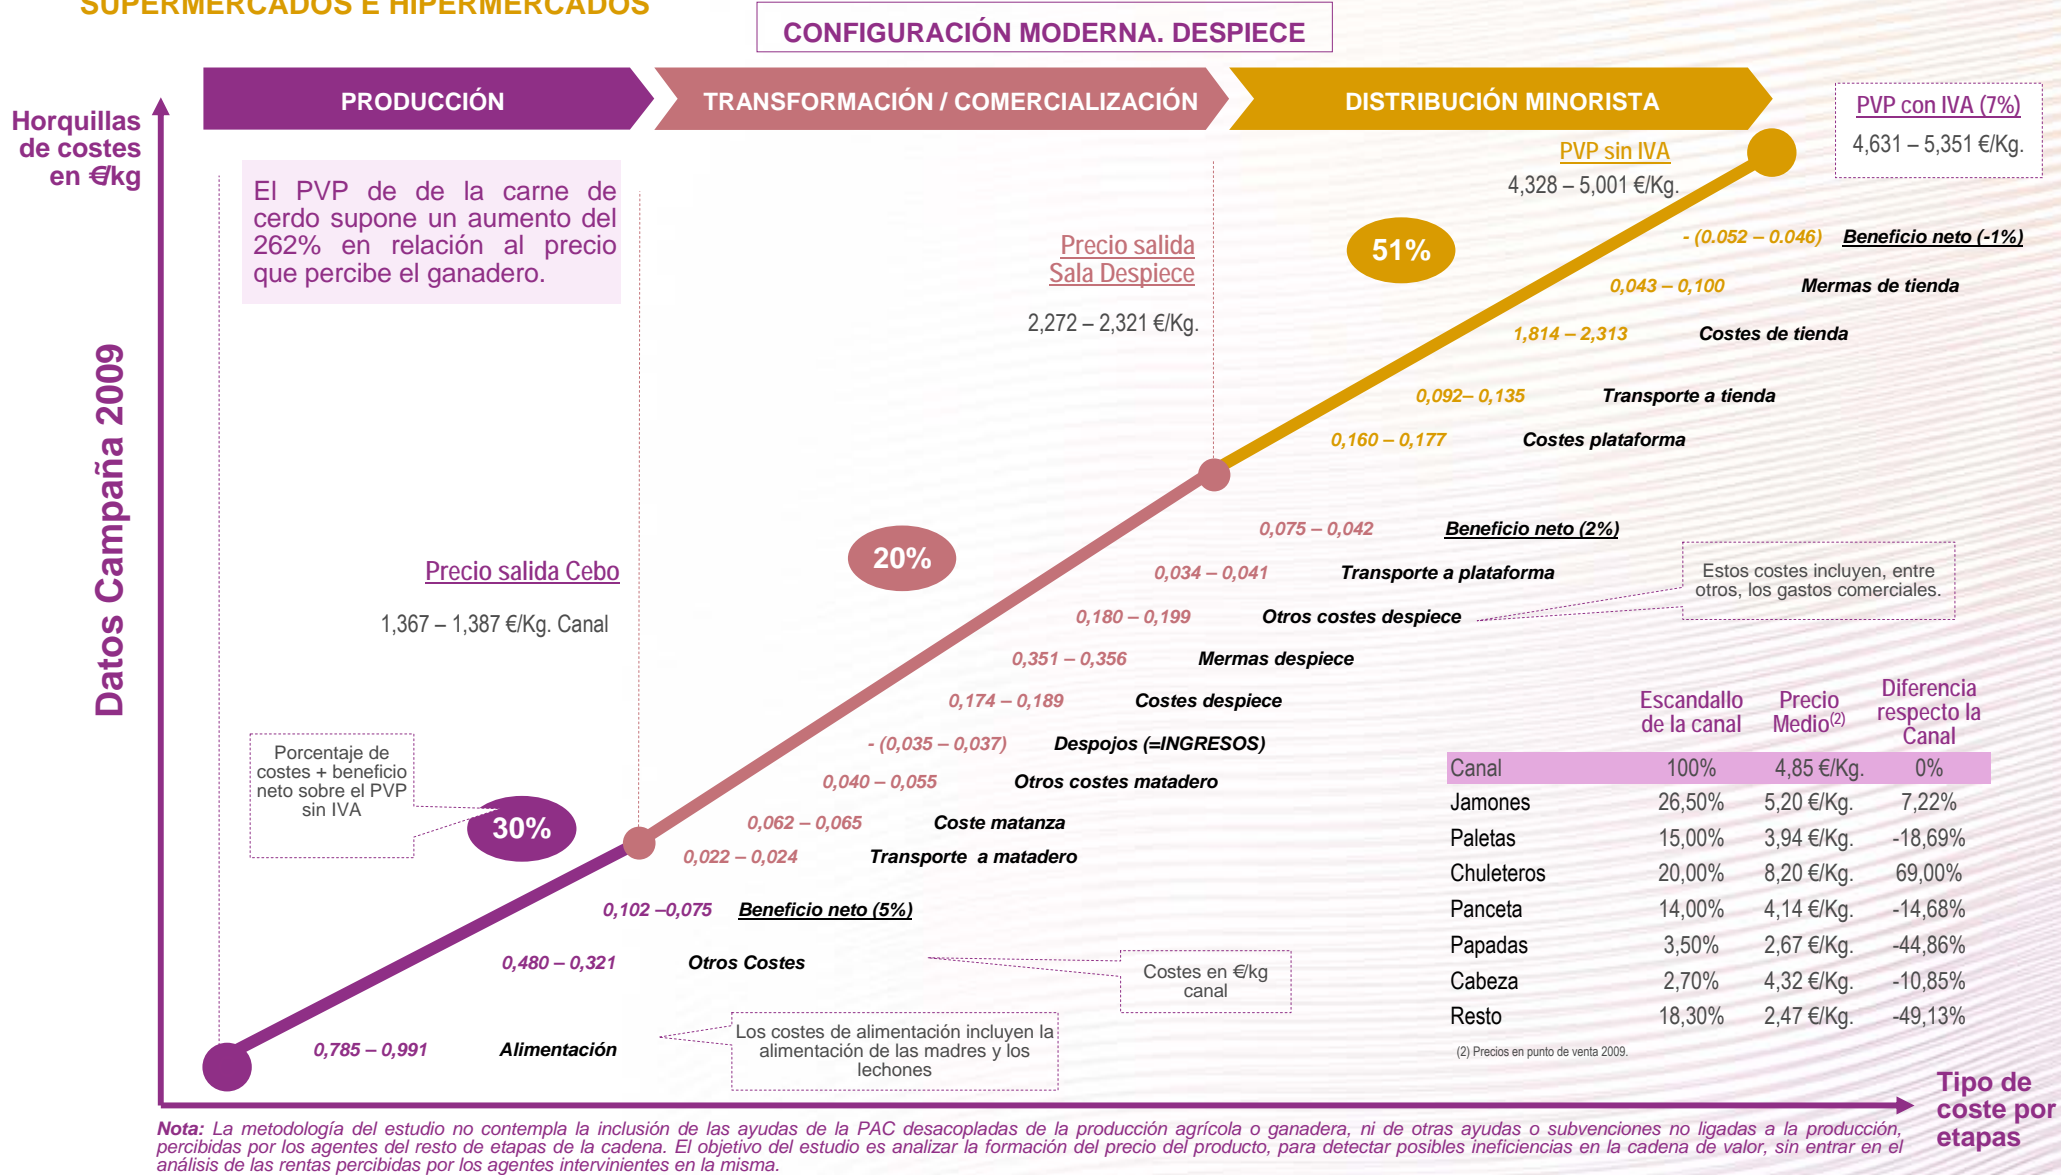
SUPERMERCADOS E HIPERMERCADOS

CONFIGURACIÓN MODERNA. DESPIECE

PRODUCCIÓN

TRANSFORMACIÓN / COMERCIALIZACIÓN

DISTRIBUCIÓN MINORISTA

PVP con IVA (7%)
4,631 – 5,351 €/Kg.

Horquillas de costes en €/kg

Datos Campaña 2009

El PVP de de la carne de cerdo supone un aumento del 262% en relación al precio que percibe el ganadero.

PVP sin IVA
4,328 – 5,001 €/Kg.

Precio salida Sala Despiece
2,272 – 2,321 €/Kg.

51%

- (0.052 – 0.046) Beneficio neto (-1%)
0,043 – 0,100 Mermas de tienda
1,814 – 2,313 Costes de tienda
0,092– 0,135 Transporte a tienda
0,160 – 0,177 Costes plataforma

20%

0,075 – 0,042 Beneficio neto (2%)
0,034 – 0,041 Transporte a plataforma
0,180 – 0,199 Otros costes despiece
0,351 – 0,356 Mermas despiece
0,174 – 0,189 Costes despiece
- (0,035 – 0,037) Despojos (=INGRESOS)
0,040 – 0,055 Otros costes matadero
0,062 – 0,065 Coste matanza
0,022 – 0,024 Transporte a matadero

Estos costes incluyen, entre otros, los gastos comerciales.

Precio salida Cebo
1,367 – 1,387 €/Kg. Canal

Porcentaje de costes + beneficio neto sobre el PVP sin IVA

30%

0,102 –0,075 Beneficio neto (5%)
0,480 – 0,321 Otros Costes
0,785 – 0,991 Alimentación

Costes en €/kg canal

Los costes de alimentación incluyen la alimentación de las madres y los lechones

| | Escandallo de la canal | Precio Medio$^{(2)}$ | Diferencia respecto la Canal |
|---|---|---|---|
| Canal | 100% | 4,85 €/Kg. | 0% |
| Jamones | 26,50% | 5,20 €/Kg. | 7,22% |
| Paletas | 15,00% | 3,94 €/Kg. | -18,69% |
| Chuleteros | 20,00% | 8,20 €/Kg. | 69,00% |
| Panceta | 14,00% | 4,14 €/Kg. | -14,68% |
| Papadas | 3,50% | 2,67 €/Kg. | -44,86% |
| Cabeza | 2,70% | 4,32 €/Kg. | -10,85% |
| Resto | 18,30% | 2,47 €/Kg. | -49,13% |

(2) Precios en punto de venta 2009.

Tipo de coste por etapas

Nota: La metodología del estudio no contempla la inclusión de las ayudas de la PAC desacopladas de la producción agrícola o ganadera, ni de otras ayudas o subvenciones no ligadas a la producción, percibidas por los agentes del resto de etapas de la cadena. El objetivo del estudio es analizar la formación del precio del producto, para detectar posibles ineficiencias en la cadena de valor, sin entrar en el análisis de las rentas percibidas por los agentes intervinientes en la misma.